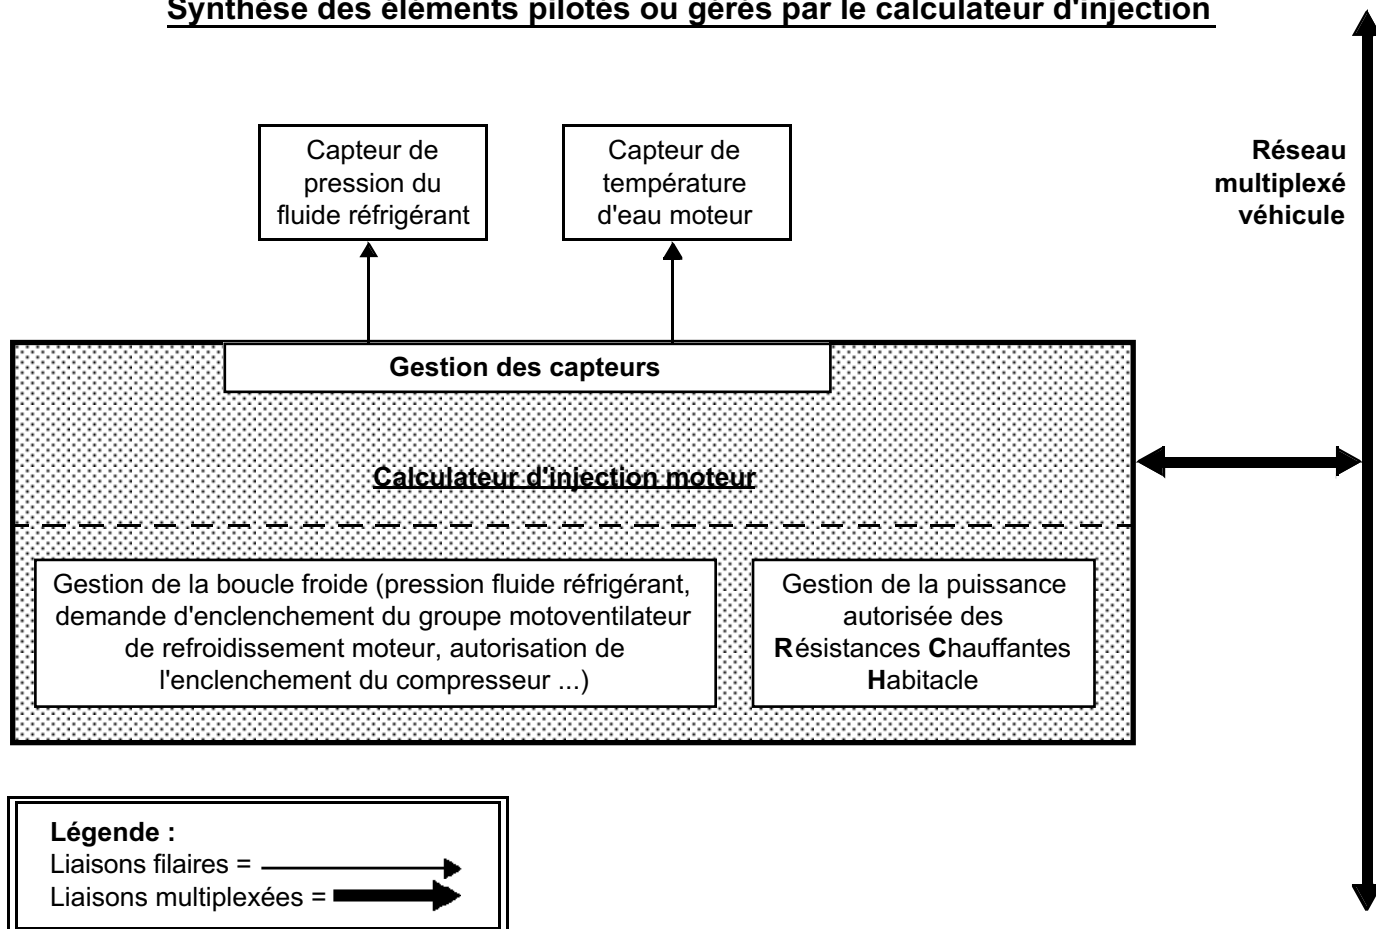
Synthèse des éléments pilotés ou gérés par le calculateur d'injection

Capteur de pression du fluide réfrigérant

Capteur de température d'eau moteur

Réseau multiplexé véhicule

Gestion des capteurs

Calculateur d'injection moteur

Gestion de la boucle froide (pression fluide réfrigérant, demande d'enclenchement du groupe motoventilateur de refroidissement moteur, autorisation de l'enclenchement du compresseur ...)

Gestion de la puissance autorisée des Résistances Chauffantes Habitacle

Légende :
Liaisons filaires =
Liaisons multiplexées =